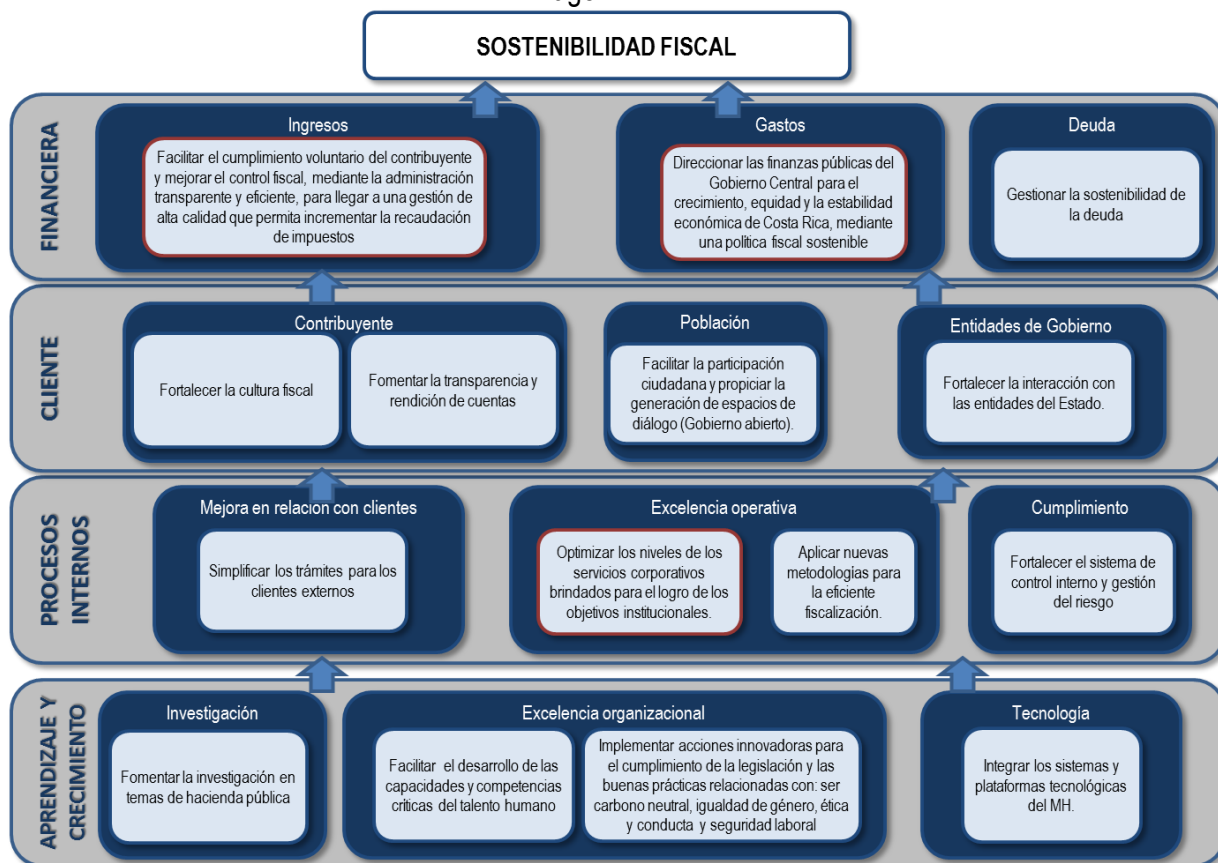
SOSTENIBILIDAD FISCAL

FINANCIERA

Ingresos

Facilitar el cumplimiento voluntario del contribuyente y mejorar el control fiscal, mediante la administración transparente y eficiente, para llegar a una gestión de alta calidad que permita incrementar la recaudación de impuestos

Gastos

Direccionar las finanzas públicas del Gobierno Central para el crecimiento, equidad y la estabilidad económica de Costa Rica, mediante una política fiscal sostenible

Deuda

Gestionar la sostenibilidad de la deuda

CLIENTE

Contribuyente

Fortalecer la cultura fiscal

Fomentar la transparencia y rendición de cuentas

Población

Facilitar la participación ciudadana y propiciar la generación de espacios de diálogo (Gobierno abierto).

Entidades de Gobierno

Fortalecer la interacción con las entidades del Estado.

PROCESOS INTERNOS

Mejora en relacion con clientes

Simplificar los trámites para los clientes externos

Excelencia operativa

Optimizar los niveles de los servicios corporativos brindados para el logro de los objetivos institucionales.

Aplicar nuevas metodologías para la eficiente fiscalización.

Cumplimiento

Fortalecer el sistema de control interno y gestión del riesgo

APRENDIZAJE Y CRECIMIENTO

Investigación

Fomentar la investigación en temas de hacienda pública

Excelencia organizacional

Facilitar el desarrollo de las capacidades y competencias críticas del talento humano

Implementar acciones innovadoras para el cumplimiento de la legislación y las buenas prácticas relacionadas con: ser carbono neutral, igualdad de género, ética y conducta y seguridad laboral

Tecnología

Integrar los sistemas y plataformas tecnológicas del MH.